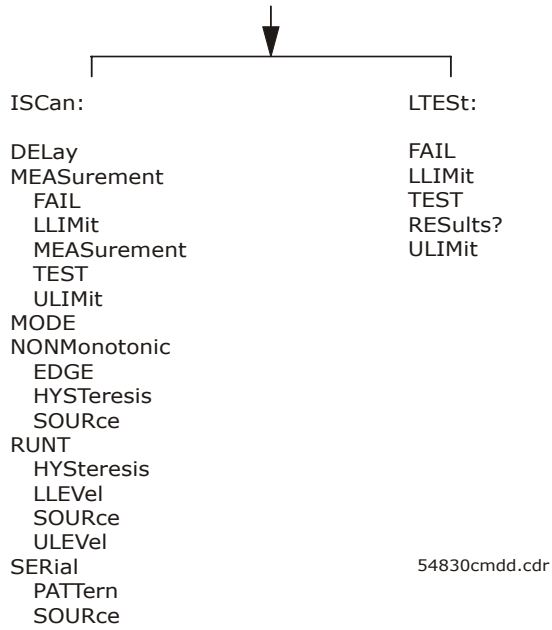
ISCan:

DELay
MEASurement
FAIL
LLIMit
MEASurement
TEST
ULIMit
MODE
NONMonotonic
EDGE
HYSTeresis
SOURce
RUNT
HYSTeresis
LLEVel
SOURce
ULEVel
SERial
PATTern
SOURce

LTESt:

FAIL
LLIMit
TEST
RESults?
ULIMit

54830cmdd.cdr